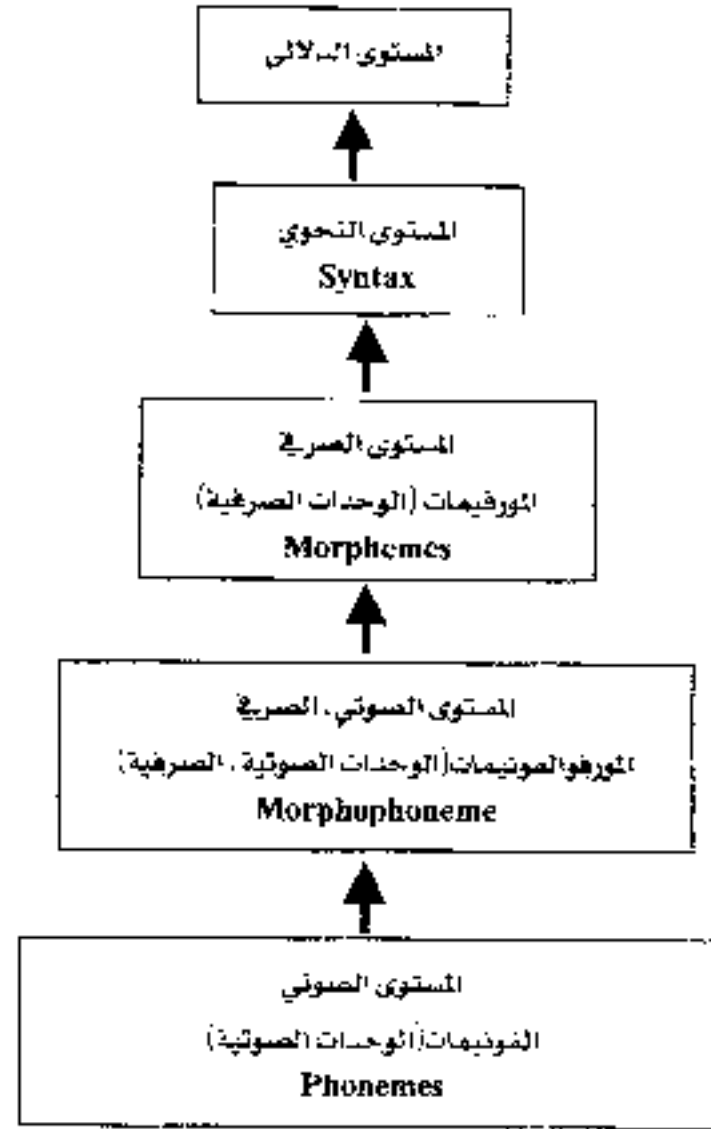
المستوى الدلالي

المستوى النحوي
Syntax

المستوى الصرفي
المورفيمات (الوحدات الصرفية)
Morphemes

المستوى الصوتي . الصرفي
المورفوفونيمات (الوحدات الصوتية . الصرفية)
Morphuphoneme

المستوى الصوتي
الفونيمات (الوحدات الصوتية)
Phonemes